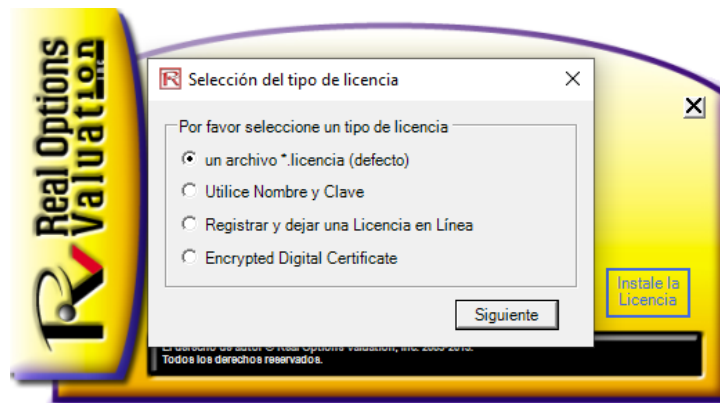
Real Options Valuation

R Selección del tipo de licencia ×

Por favor seleccione un tipo de licencia

un archivo *.licencia (defecto)

Utilice Nombre y Clave

Registrar y dejar una Licencia en Línea

Encrypted Digital Certificate

Siguiente

Instale la Licencia

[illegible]

Todos los derechos reservados.